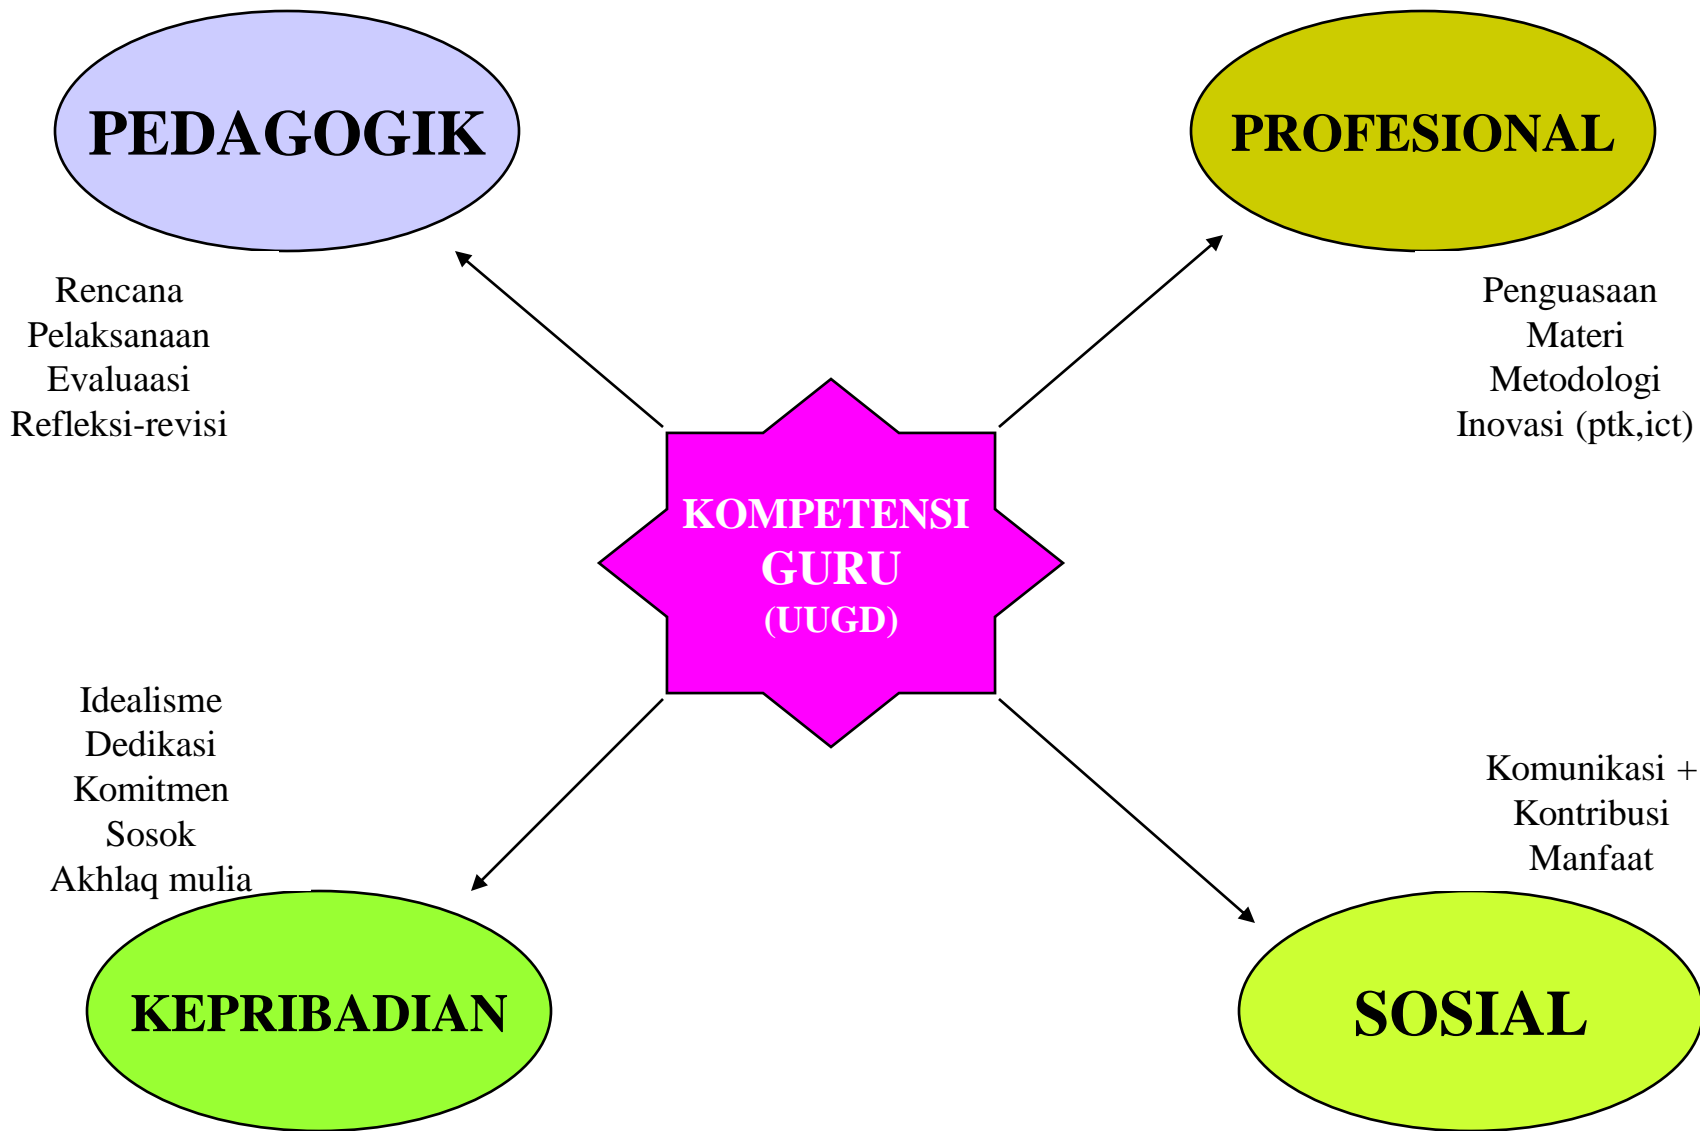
PEDAGOGIK

PROFESIONAL

Rencana
Pelaksanaan
Evaluaasi
Refleksi-revisi

Penguasaan
Materi
Metodologi
Inovasi (ptk,ict)

KOMPETENSI
GURU
(UUGD)

Idealisme
Dedikasi
Komitmen
Sosok
Akhlaq mulia

Komunikasi +
Kontribusi
Manfaat

KEPRIBADIAN

SOSIAL